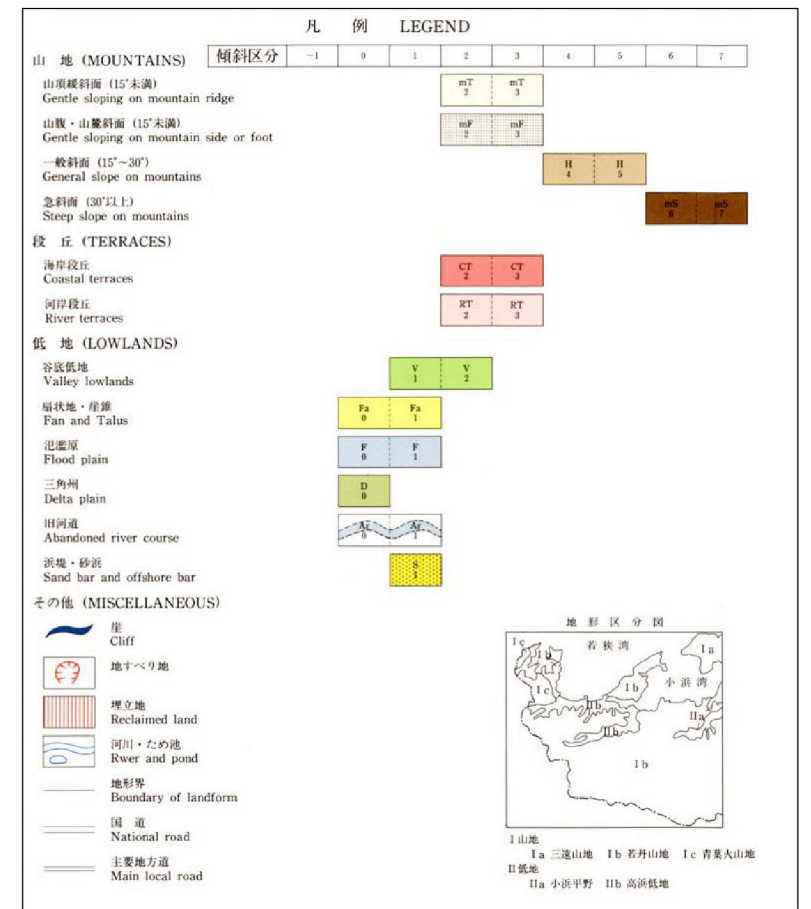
凡　例　LEGEND

山　地（MOUNTAINS）

| 傾斜区分 | -1 | 0 | 1 | 2 | 3 | 4 | 5 | 6 | 7 |
|---|---|---|---|---|---|---|---|---|---|

山頂緩斜面（15°未満）
Gentle sloping on mountain ridge
mT 2　mT 3

山腹・山麓斜面（15°未満）
Gentle sloping on mountain side or foot
mF 2　mF 3

一般斜面（15°~30°）
General slope on mountains
H 4　H 5

急斜面（30°以上）
Steep slope on mountains
mS 6　mS 7

段　丘（TERRACES）

海岸段丘
Coastal terraces
CT 2　CT 3

河岸段丘
River terraces
RT 2　RT 3

低　地（LOWLANDS）

谷底低地
Valley lowlands
V 1　V 2

扇状地・崖錐
Fan and Talus
Fa 0　Fa 1

氾濫原
Flood plain
F 0　F 1

三角州
Delta plain
D 0

旧河道
Abandoned river course
Ar 0　Ar 1

浜堤・砂浜
Sand bar and offshore bar
S 1

その他（MISCELLANEOUS）

崖
Cliff

地すべり地

埋立地
Reclaimed land

河川・ため池
Rwer and pond

地形界
Boundary of landform

国　道
National road

主要地方道
Main local road

地　形　区　分　図
若狭湾
小浜湾
Ic　Ia　Ic　Ib　IIb　IIb　IIa　Ib

I 山地
Ia 三遠山地　Ib 若丹山地　Ic 青葉火山地
II 低地
IIa 小浜平野　IIb 高浜低地